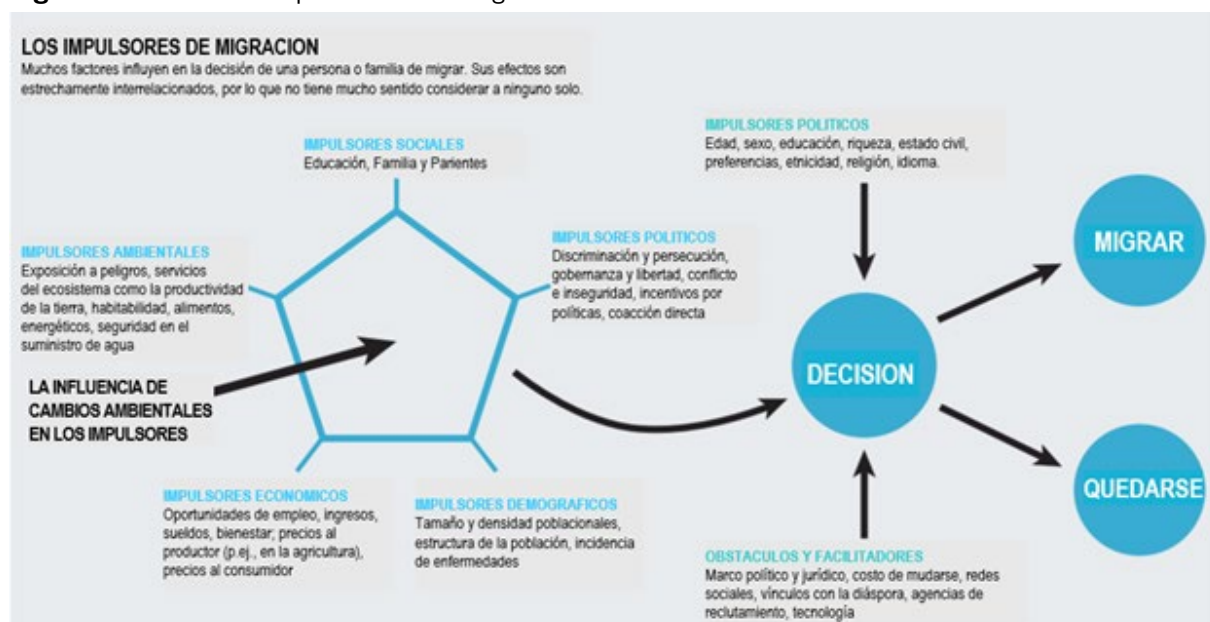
LOS IMPULSORES DE MIGRACION
Muchos factores influyen en la decisión de una persona o familia de migrar. Sus efectos son estrechamente interrelacionados, por lo que no tiene mucho sentido considerar a ninguno solo.

IMPULSORES SOCIALES
Educación, Familia y Parientes

IMPULSORES AMBIENTALES
Exposición a peligros, servicios del ecosistema como la productividad de la tierra, habitabilidad, alimentos, energéticos, seguridad en el suministro de agua

IMPULSORES POLITICOS
Discriminación y persecución, gobernanza y libertad, conflicto e inseguridad, incentivos por políticas, coacción directa

LA INFLUENCIA DE CAMBIOS AMBIENTALES EN LOS IMPULSORES

IMPULSORES ECONOMICOS
Oportunidades de empleo, ingresos, sueldos, bienestar; precios al productor (p.ej., en la agricultura), precios al consumidor

IMPULSORES DEMOGRAFICOS
Tamaño y densidad poblacionales, estructura de la población, incidencia de enfermedades

IMPULSORES POLITICOS
Edad, sexo, educación, riqueza, estado civil, preferencias, etnicidad, religión, idioma.

DECISION

MIGRAR

QUEDARSE

OBSTACULOS Y FACILITADORES
Marco político y jurídico, costo de mudarse, redes sociales, vínculos con la diáspora, agencias de reclutamiento, tecnología